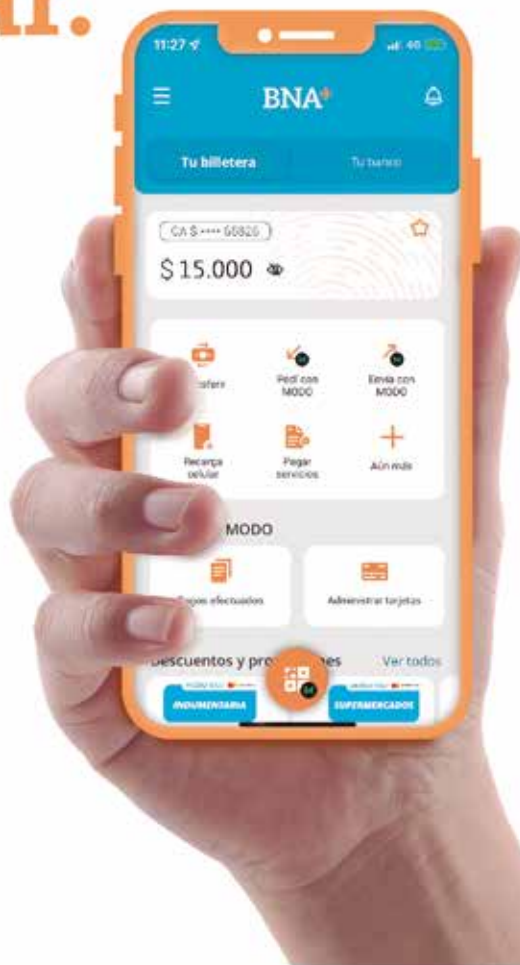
11:27

BNA

Tu billetera

Tu banco

CA $ **** 56826

$ 15.000

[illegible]eferí

Pedí con MODO

Enviá con MODO

Recarga celular

Pagar servicios

Aún más

MODO

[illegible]agos efectuados

Administrar tarjetas

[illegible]escuentos y pro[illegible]es

Ver todos

INDUMENTARIA

SUPERMERCADOS